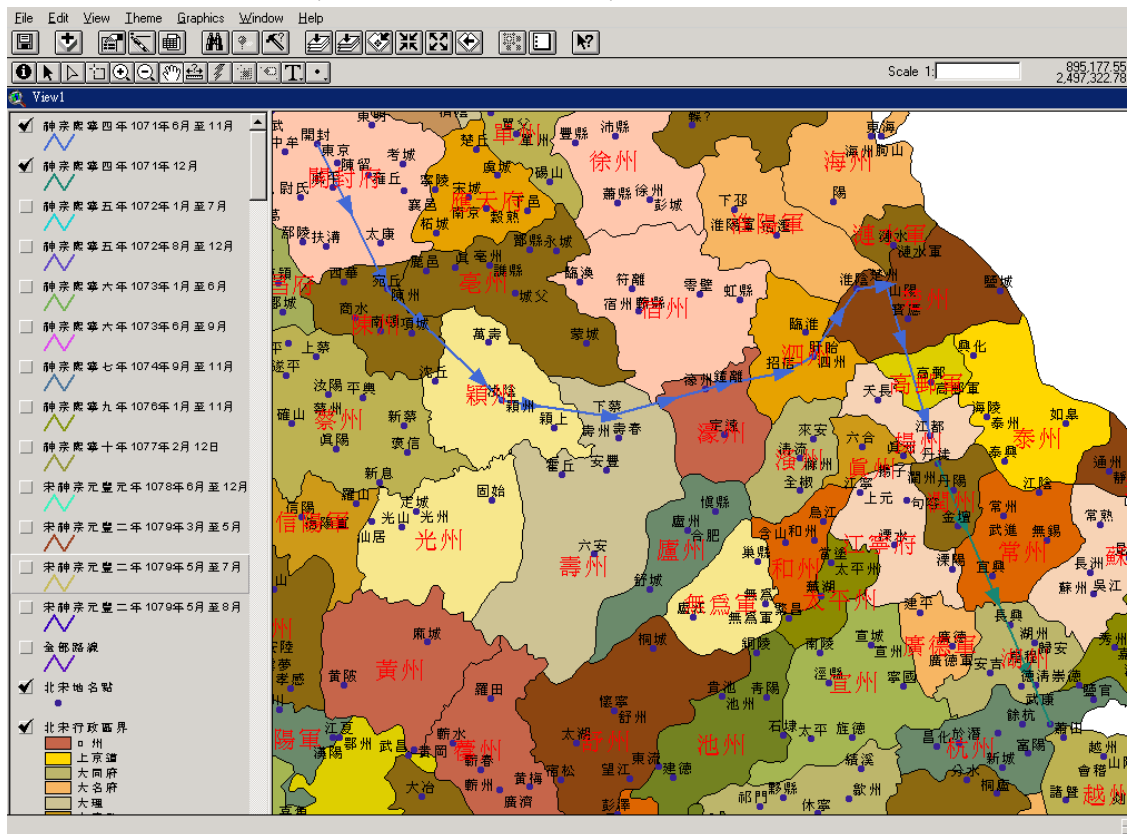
File Edit View Theme Graphics Window Help

Scale 1: 895,177.55 2,497,322.78

View1

神宗熙寧四年1071年6月至11月
神宗熙寧四年1071年12月
神宗熙寧五年1072年1月至7月
神宗熙寧五年1072年8月至12月
神宗熙寧六年1073年1月至6月
神宗熙寧六年1073年6月至9月
神宗熙寧七年1074年9月至11月
神宗熙寧九年1076年1月至11月
神宗熙寧十年1077年2月12日
宋神宗元豐元年1078年6月至12月
宋神宗元豐二年1079年3月至5月
宋神宗元豐二年1079年5月至7月
宋神宗元豐二年1079年5月至8月
全部路線
北宋地名點
北宋行政區界
州
上京道
大同府
大名府
大理

開封 東京 陳留 考城 雍丘 襄邑 拓城 寧陵 宋城 虞城 楚丘 單州 碭山 豐縣 沛縣 徐州 蕭縣 彭城 下邳 淮陽軍 海州 東海 朐山 懷仁 開封府 應天府 南京 穀熟 下邑 鄲縣 永城 太康 扶溝 鄢陵 尉氏 中牟 西華 宛丘 陳州 項城 商水 鹿邑 真源 亳州 譙縣 衛真 城父 臨渙 符離 宿州 蘄縣 虹縣 零壁 宿州 蒙城 萬壽 潁州 汝陰 潁上 下蔡 壽州 壽春 安豐 霍丘 固始 光州 光山 定城 仙居 羅山 信陽軍 信陽 息縣 新息 褒信 新蔡 蔡州 汝陽 平輿 真陽 確山 上蔡 遂平 濠州 定遠 鍾離 招信 泗州 盱眙 臨淮 淮陰 楚州 山陽 寶應 漣水軍 鹽城 高郵軍 高郵 天長 興化 海陵 泰州 如皋 泰興 揚州 江都 六合 真州 揚子 滁州 清流 全椒 來安 丹陽 潤州 丹徒 金壇 延陵 句容 上元 江寧府 溧水 溧陽 常州 武進 無錫 江陰 宜興 長洲 蘇州 吳江 常熟 通州 廬州 合肥 慎縣 舒城 六安 壽州 巢縣 和州 烏江 含山 太平州 當塗 蕪湖 繁昌 無為軍 廬江 無為 黃州 麻城 黃陂 羅田 蘄州 蘄水 蘄春 廣濟 黃梅 宿松 太湖 懷寧 舒州 望江 東流 池州 貴池 青陽 銅陵 建德 南陵 宣州 宣城 涇縣 旌德 太平 寧國 績溪 歙州 休寧 祁門 黟縣 廣德軍 廣德 建平 湖州 歸安 安吉 長興 德清 崇德 杭州 於潛 新城 富陽 餘杭 臨安 分水 桐廬 海鹽 越州 會稽 諸暨 昌化 鄂州 漢陽軍 漢陽 武昌 大冶 孝感 黃陂 安陸